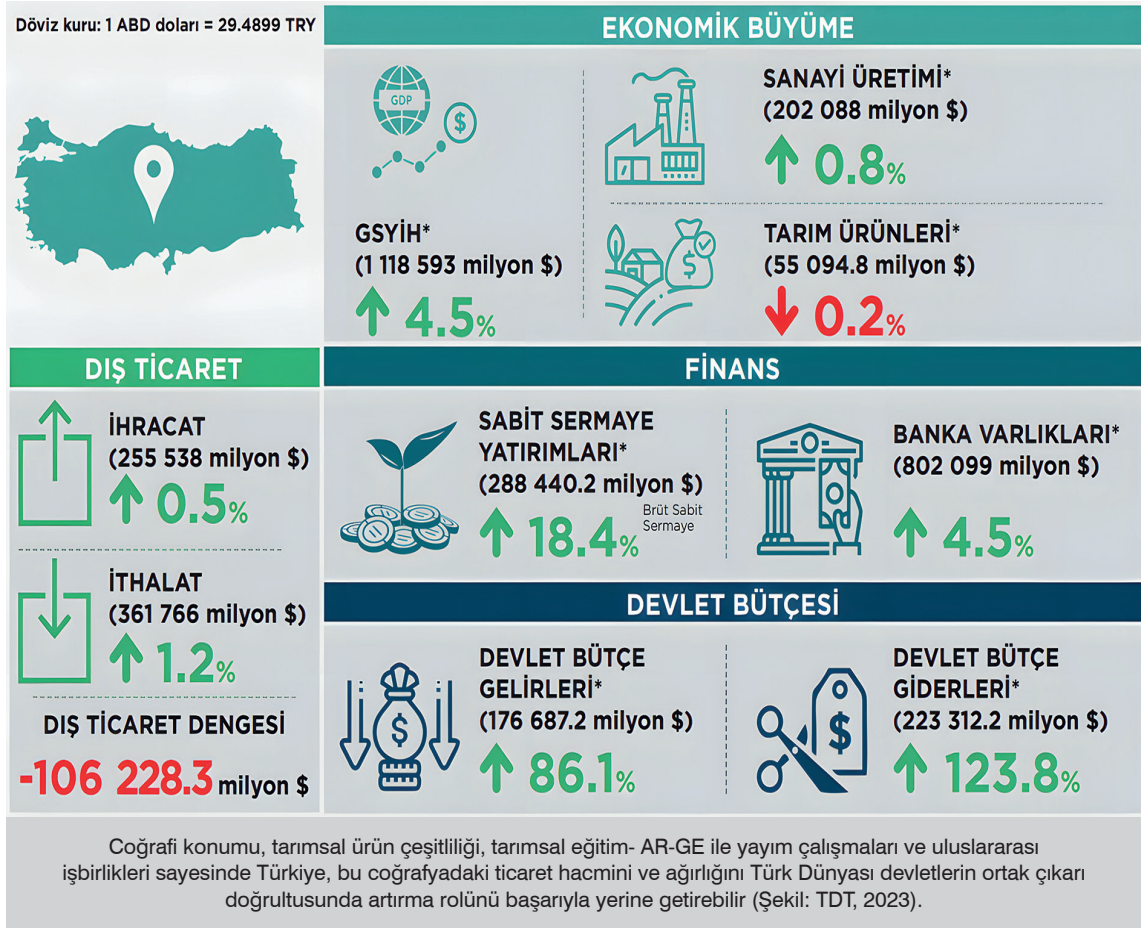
Döviz kuru: 1 ABD doları = 29.4899 TRY

EKONOMİK BÜYÜME

GDP

GSYİH*
(1 118 593 milyon $)
4.5%

SANAYİ ÜRETİMİ*
(202 088 milyon $)
0.8%

TARIM ÜRÜNLERİ*
(55 094.8 milyon $)
0.2%

DIŞ TİCARET

İHRACAT
(255 538 milyon $)
0.5%

İTHALAT
(361 766 milyon $)
1.2%

DIŞ TİCARET DENGESİ
-106 228.3 milyon $

FİNANS

SABİT SERMAYE YATIRIMLARI*
(288 440.2 milyon $)
18.4%
Brüt Sabit Sermaye

BANKA VARLIKLARI*
(802 099 milyon $)
4.5%

DEVLET BÜTÇESİ

DEVLET BÜTÇE GELİRLERİ*
(176 687.2 milyon $)
86.1%

DEVLET BÜTÇE GİDERLERİ*
(223 312.2 milyon $)
123.8%

Coğrafi konumu, tarımsal ürün çeşitliliği, tarımsal eğitim- AR-GE ile yayım çalışmaları ve uluslararası işbirlikleri sayesinde Türkiye, bu coğrafyadaki ticaret hacmini ve ağırlığını Türk Dünyası devletlerin ortak çıkarı doğrultusunda artırma rolünü başarıyla yerine getirebilir (Şekil: TDT, 2023).